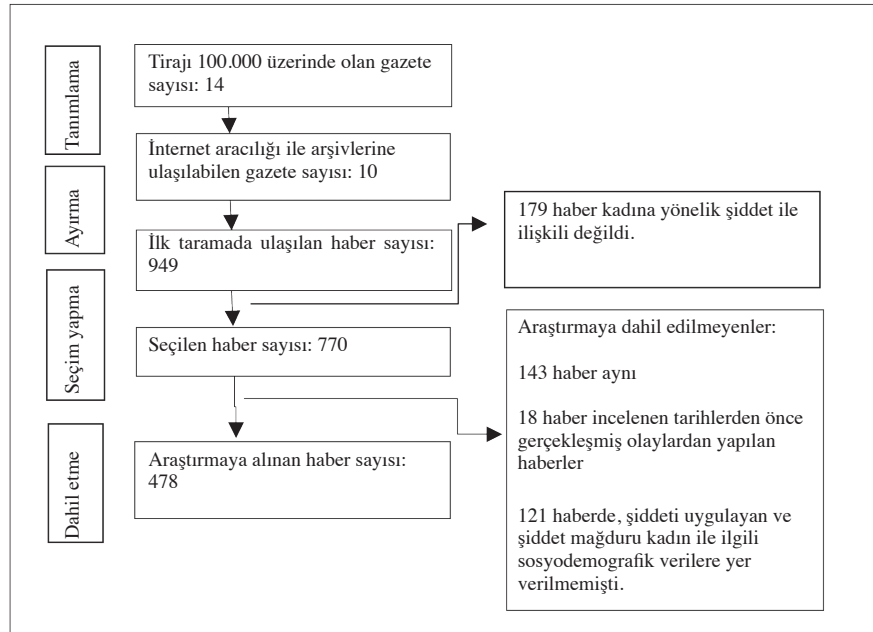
Tanımlama

Tirajı 100.000 üzerinde olan gazete sayısı: 14

Ayırma

İnternet aracılığı ile arşivlerine ulaşılabilen gazete sayısı: 10

İlk taramada ulaşılan haber sayısı: 949

179 haber kadına yönelik şiddet ile ilişkili değildi.

Seçim yapma

Seçilen haber sayısı: 770

Araştırmaya dahil edilmeyenler:

143 haber aynı

18 haber incelenen tarihlerden önce gerçekleşmiş olaylardan yapılan haberler

121 haberde, şiddeti uygulayan ve şiddet mağduru kadın ile ilgili sosyodemografik verilere yer verilmemişti.

Dahil etme

Araştırmaya alınan haber sayısı: 478